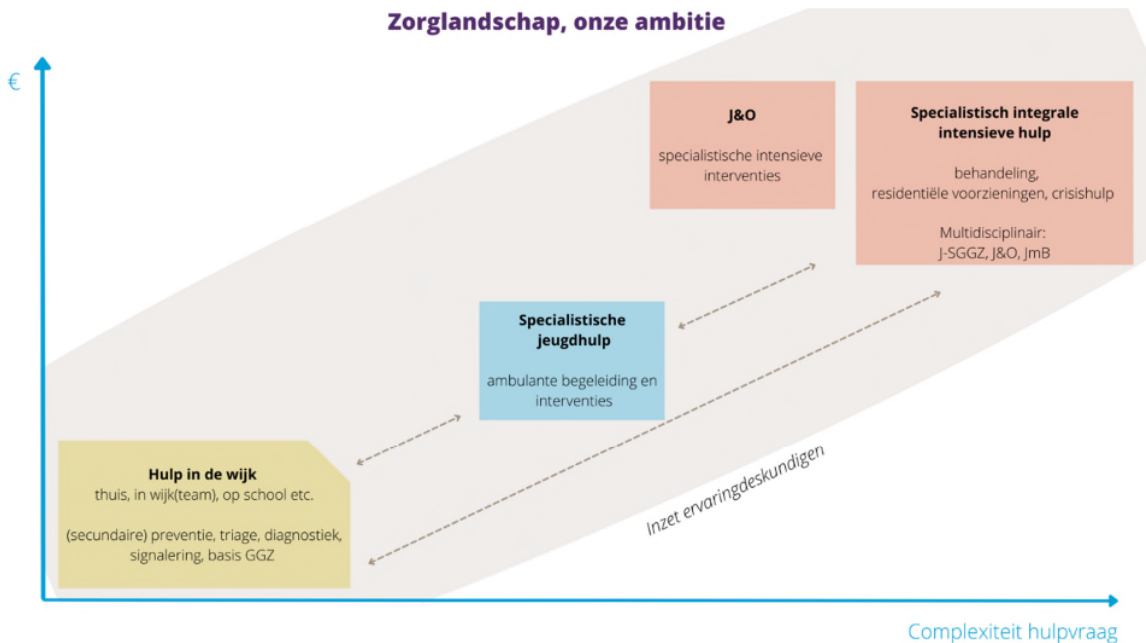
Zorglandschap, onze ambitie

€

J&O

specialistische intensieve interventies

Specialistisch integrale intensieve hulp

behandeling, residentiële voorzieningen, crisishulp

Multidisciplinair: J-SGGZ, J&O, JmB

Specialistische jeugdhulp

ambulante begeleiding en interventies

Hulp in de wijk
thuis, in wijk(team), op school etc.

(secundaire) preventie, triage, diagnostiek, signalering, basis GGZ

Inzet ervaringdeskundigen

Complexiteit hulpvraag